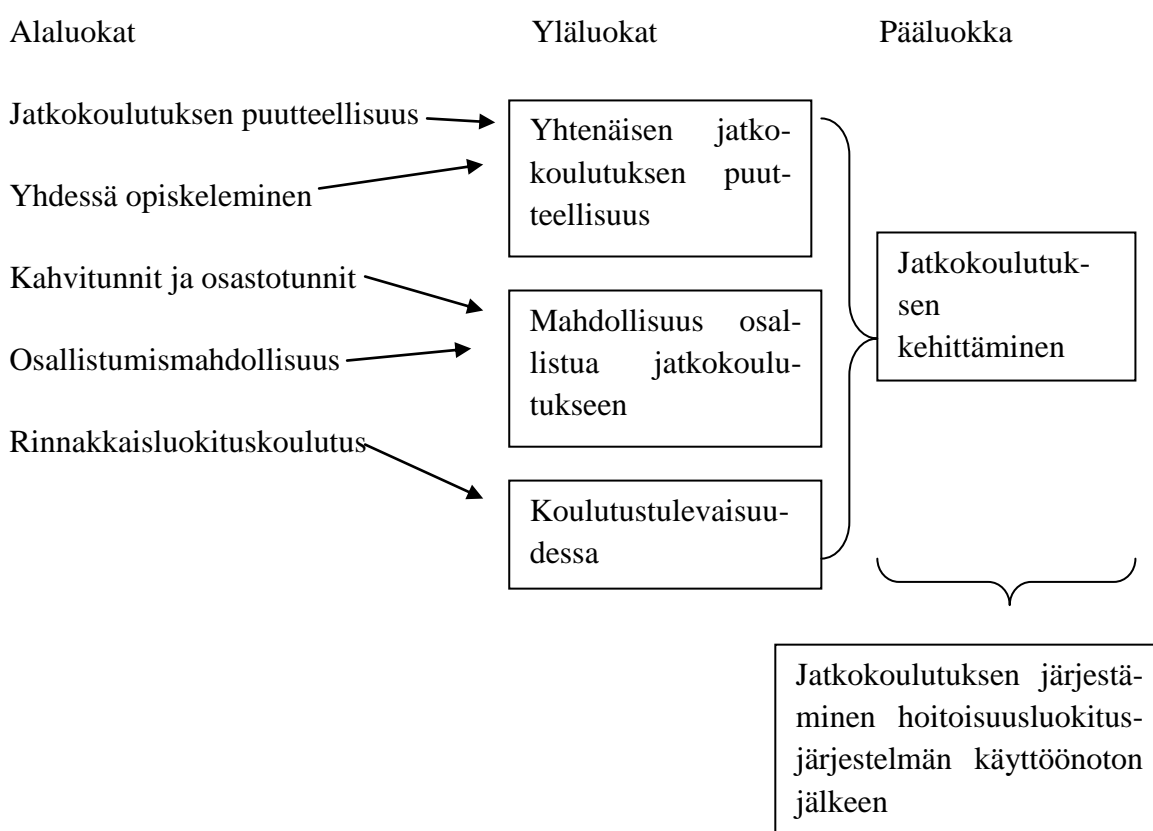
Alaluokat

Yläluokat

Pääluokka

Jatkokoulutuksen puutteellisuus

Yhdessä opiskeleminen

Kahvitunnit ja osastotunnit

Osallistumismahdollisuus

Rinnakkaisluokituskoulutus

Yhtenäisen jatkokoulutuksen puutteellisuus

Mahdollisuus osallistua jatkokoulutukseen

Koulutustulevaisuudessa

Jatkokoulutuksen kehittäminen

Jatkokoulutuksen järjestäminen hoitoisuusluokitusjärjestelmän käyttöönoton jälkeen